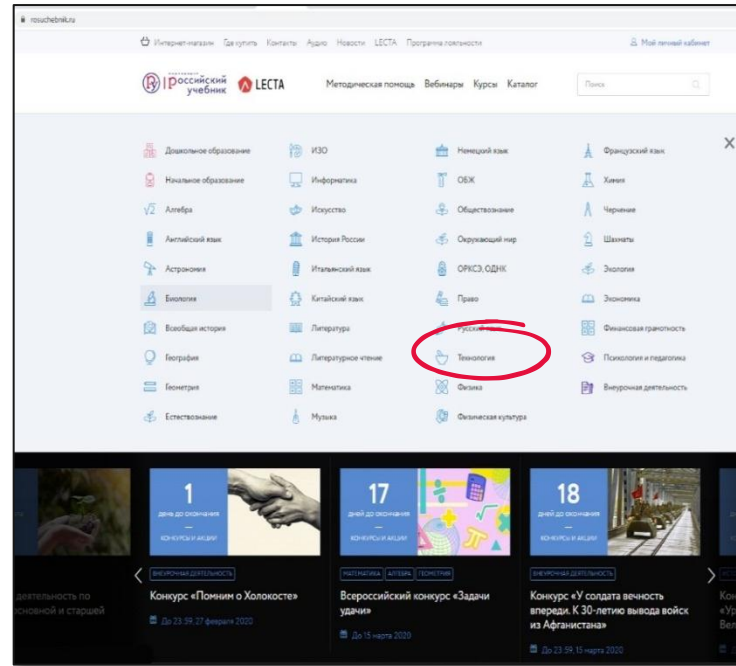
rosuchebnik.ru

Интернет-магазин Где купить Контакты Аудио Новости LECTA Программа лояльности

Мой личный кабинет

Российский учебник LECTA

Методическая помощь Вебинары Курсы Каталог

Поиск

Дошкольное образование
Начальное образование
Алгебра
Английский язык
Астрономия
Биология
Всеобщая история
География
Геометрия
Естествознание

ИЗО
Информатика
Искусство
История России
Итальянский язык
Китайский язык
Литература
Литературное чтение
Математика
Музыка

Немецкий язык
ОБЖ
Обществознание
Окружающий мир
ОРКСЭ, ОДНК
Право
Русский язык
Технология
Физика
Физическая культура

Французский язык
Химия
Черчение
Шахматы
Экология
Экономика
Финансовая грамотность
Психология и педагогика
Внеурочная деятельность

1
день до окончания
КОНКУРСЫ И АКЦИИ

17
дней до окончания
КОНКУРСЫ И АКЦИИ

18
дней до окончания
КОНКУРСЫ И АКЦИИ

деятельность по основной и старшей

ВНЕУРОЧНАЯ ДЕЯТЕЛЬНОСТЬ
Конкурс «Помним о Холокосте»
До 23:59, 27 февраля 2020

МАТЕМАТИКА АЛГЕБРА ГЕОМЕТРИЯ
Всероссийский конкурс «Задачи удачи»
До 15 марта 2020

ВНЕУРОЧНАЯ ДЕЯТЕЛЬНОСТЬ
Конкурс «У солдата вечность впереди. К 30-летию вывода войск из Афганистана»
До 23:59, 15 марта 2020

Кон «Ур Вел